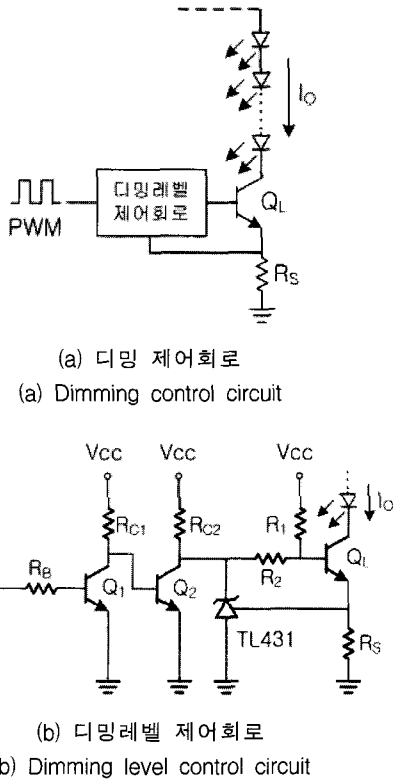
$I_O$

디밍레벨 제어회로

PWM

$Q_L$

$R_S$

(a) 디밍 제어회로

(a) Dimming control circuit

Vcc

Vcc

Vcc

$I_O$

$R_{C1}$

$R_{C2}$

$R_1$

$Q_L$

$R_B$

$Q_1$

$Q_2$

$R_2$

TL431

$R_S$

(b) 디밍레벨 제어회로

(b) Dimming level control circuit